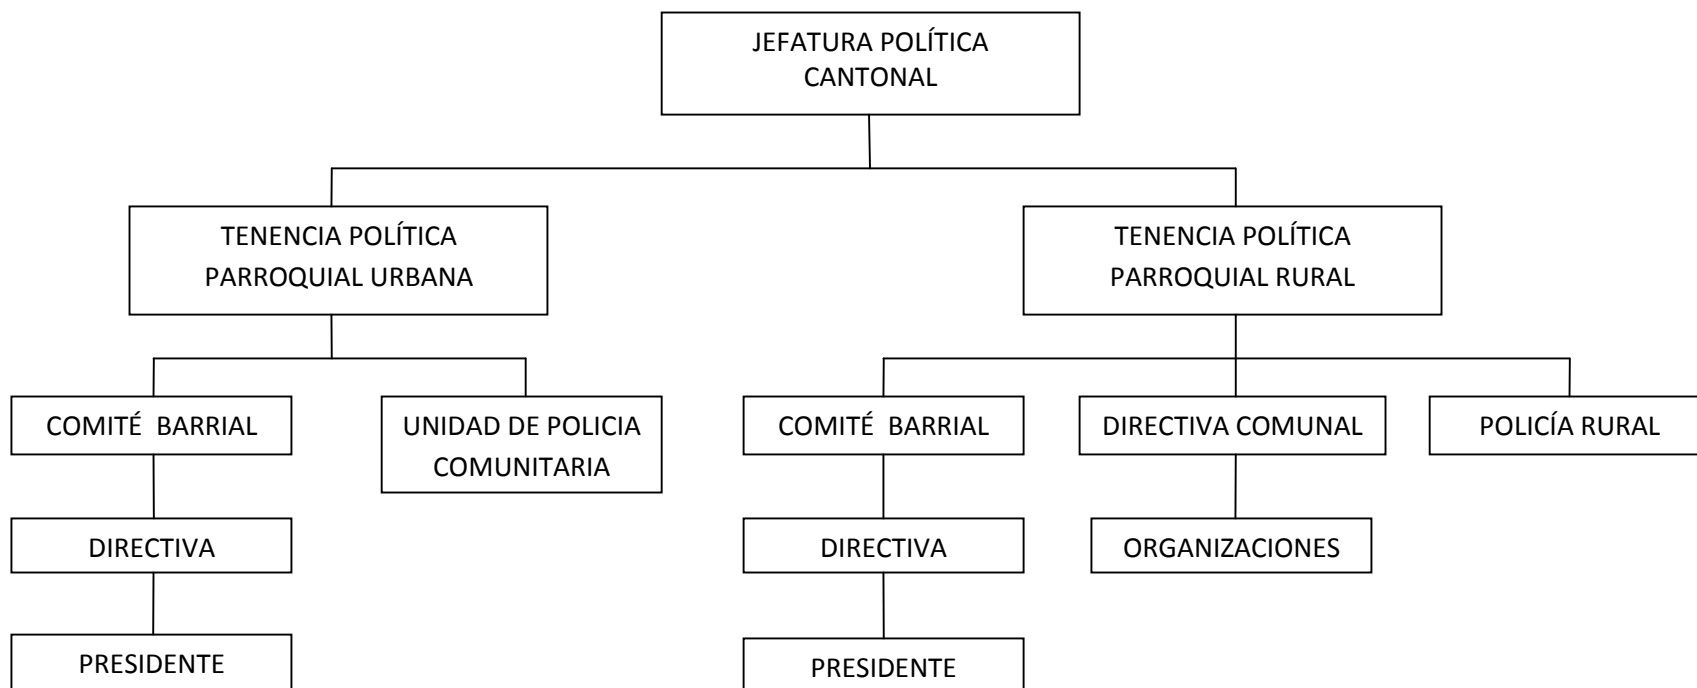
JEFATURA POLÍTICA CANTONAL

TENENCIA POLÍTICA PARROQUIAL URBANA

TENENCIA POLÍTICA PARROQUIAL RURAL

COMITÉ BARRIAL

UNIDAD DE POLICIA COMUNITARIA

DIRECTIVA

PRESIDENTE

COMITÉ BARRIAL

DIRECTIVA

PRESIDENTE

DIRECTIVA COMUNAL

ORGANIZACIONES

POLICÍA RURAL